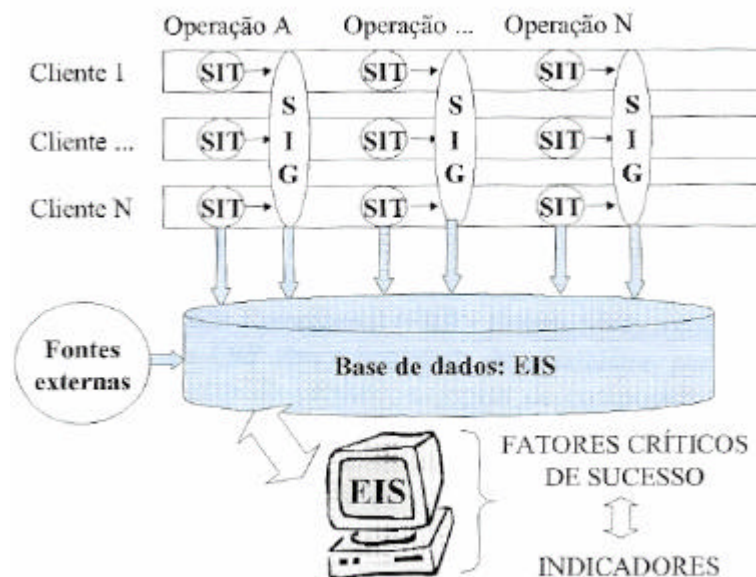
Operação A
Operação ...
Operação N

Cliente 1
Cliente ...
Cliente N

SIT
SIT
SIT
SIG

SIT
SIT
SIT
SIG

SIT
SIT
SIT
SIG

Fontes externas

Base de dados: EIS

EIS

FATORES CRÍTICOS DE SUCESSO

INDICADORES